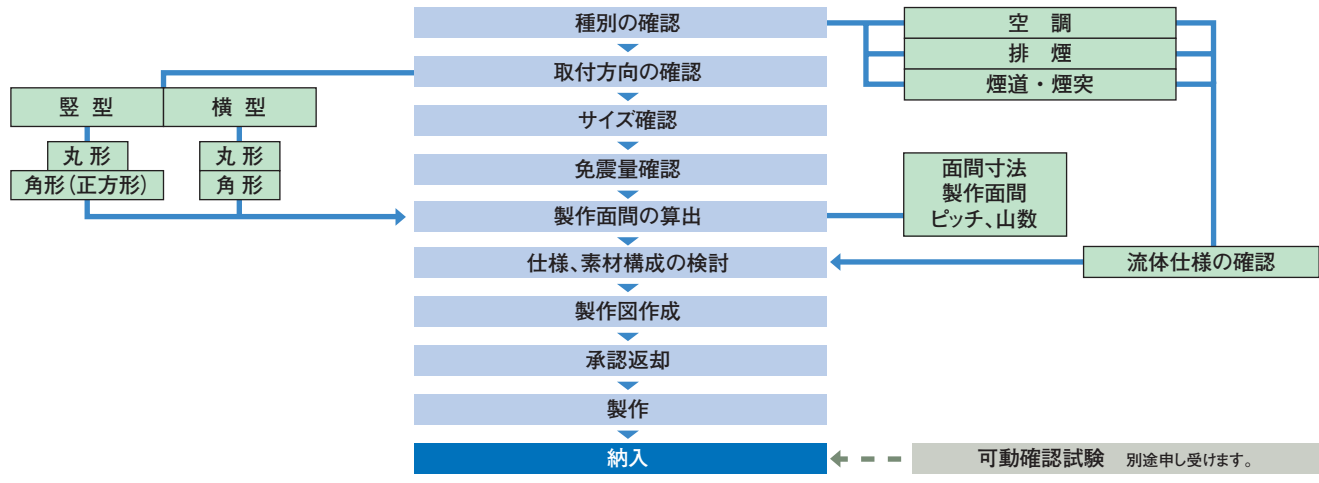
種別の確認
取付方向の確認
サイズ確認
免震量確認
製作面間の算出
仕様、素材構成の検討
製作図作成
承認返却
製作
納入

空 調
排 煙
煙道・煙突

竪 型
横 型
丸 形
角形（正方形）
丸 形
角 形

面間寸法
製作面間
ピッチ、山数

流体仕様の確認

可動確認試験 別途申し受けます。